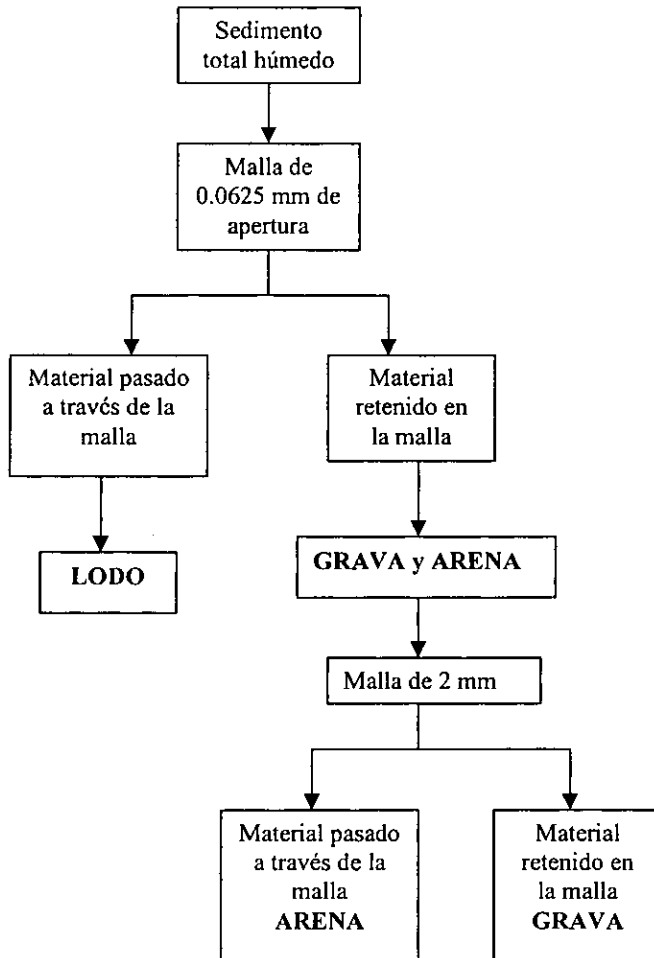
Sedimento total húmedo

Malla de 0.0625 mm de apertura

Material pasado a través de la malla

Material retenido en la malla

LODO

GRAVA y ARENA

Malla de 2 mm

Material pasado a través de la malla
ARENA

Material retenido en la malla
GRAVA